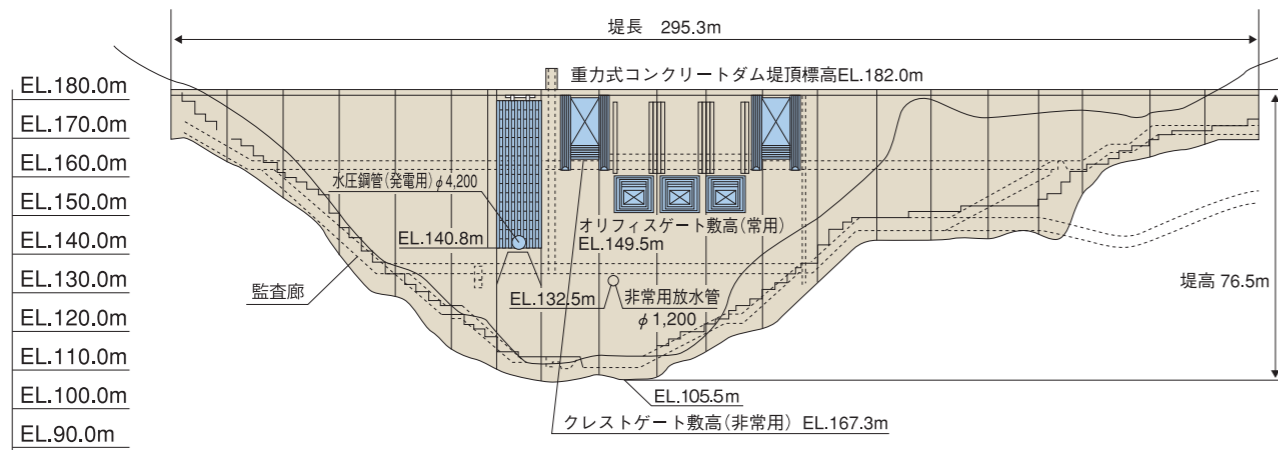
堤長 295.3m

重力式コンクリートダム堤頂標高EL.182.0m

EL.180.0m
EL.170.0m
EL.160.0m
EL.150.0m
EL.140.0m
EL.130.0m
EL.120.0m
EL.110.0m
EL.100.0m
EL.90.0m

水圧鋼管(発電用)$\phi$4,200

EL.140.8m

オリフィスゲート敷高(常用)
EL.149.5m

監査廊

EL.132.5m

非常用放水管
$\phi$1,200

堤高 76.5m

EL.105.5m

クレストゲート敷高(非常用) EL.167.3m